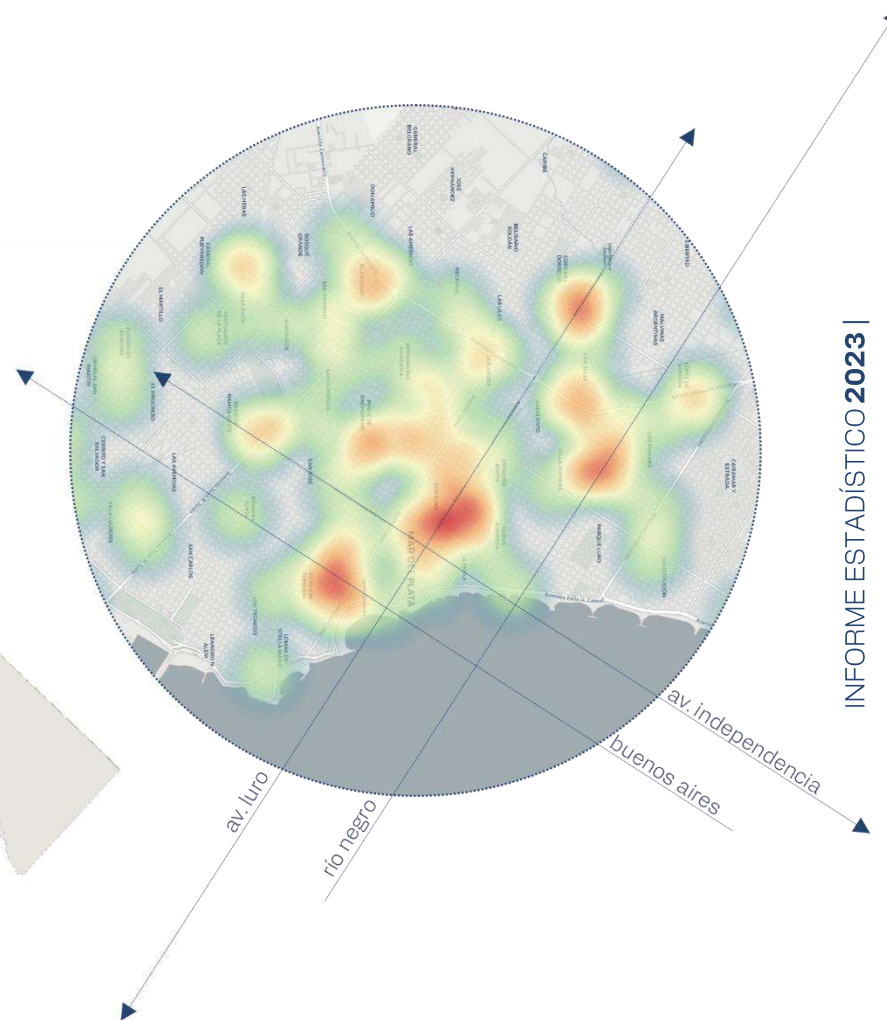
INFORME ESTADÍSTICO 2023 |

av. independencia

buenos aires

río negro

av. luro

MAR DEL PLATA

CERRITO SUR

BELGRANO

JOSÉ HERNÁNDEZ

CAISAMU

DON EMILIO

LAS AMÉRICAS

LAS HERAS

LIBERTAD

PLAYA GRANDE

BOSQUE GRANDE

LAS LILAS

MALVINAS ARGENTINAS

EL MARTILLO

EL PROGRESO

LAS AVENIDAS

CERRITO Y SAN SALVADOR

SAN CARLOS

LEANDRO N. ALEM

LOMAS DE STELLA MARIS

LOS TRONCOS

PARQUE LURO

CONSTITUCIÓN

CAISAMAS Y ESTRADA

SAN JOSÉ

CENTRO